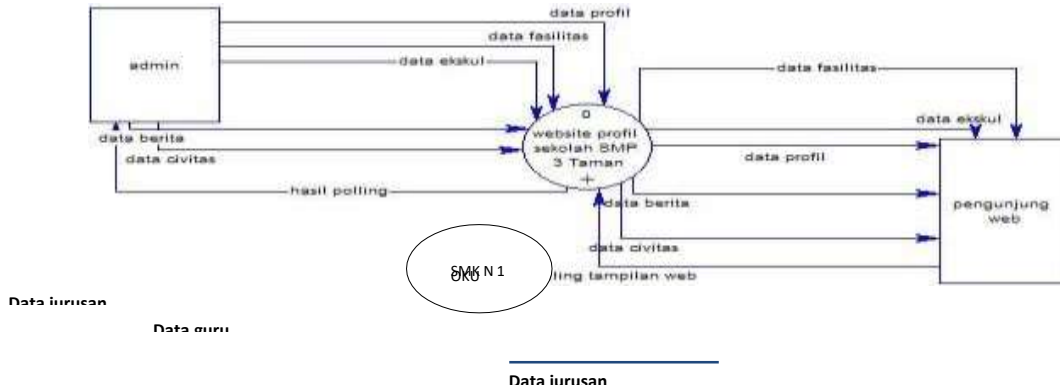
data profil

data fasilitas

admin

data ekskul

data fasilitas

0
website profil
sekolah SMP
3 Taman
+

data ekskul

data berita

data civitas

data profil

hasil polling

data berita

pengunjung
web

data civitas

SMK N 1
OKU

lling tampilan web

Data jurusan

Data guru

Data jurusan